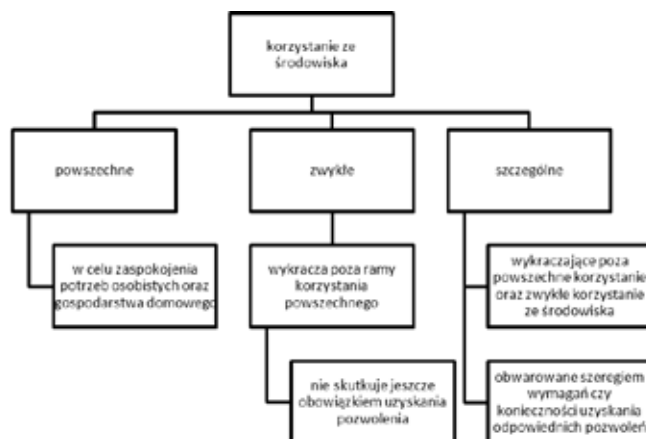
korzystanie ze środowiska

powszechne

w celu zaspokojenia potrzeb osobistych oraz gospodarstwa domowego

zwykłe

wykracza poza ramy korzystania powszechnego

nie skutkuje jeszcze obowiązkiem uzyskania pozwolenia

szczególne

wykraczające poza powszechne korzystanie oraz zwykłe korzystanie ze środowiska

obwarowane szeregiem wymagań czy konieczności uzyskania odpowiednich pozwoleń